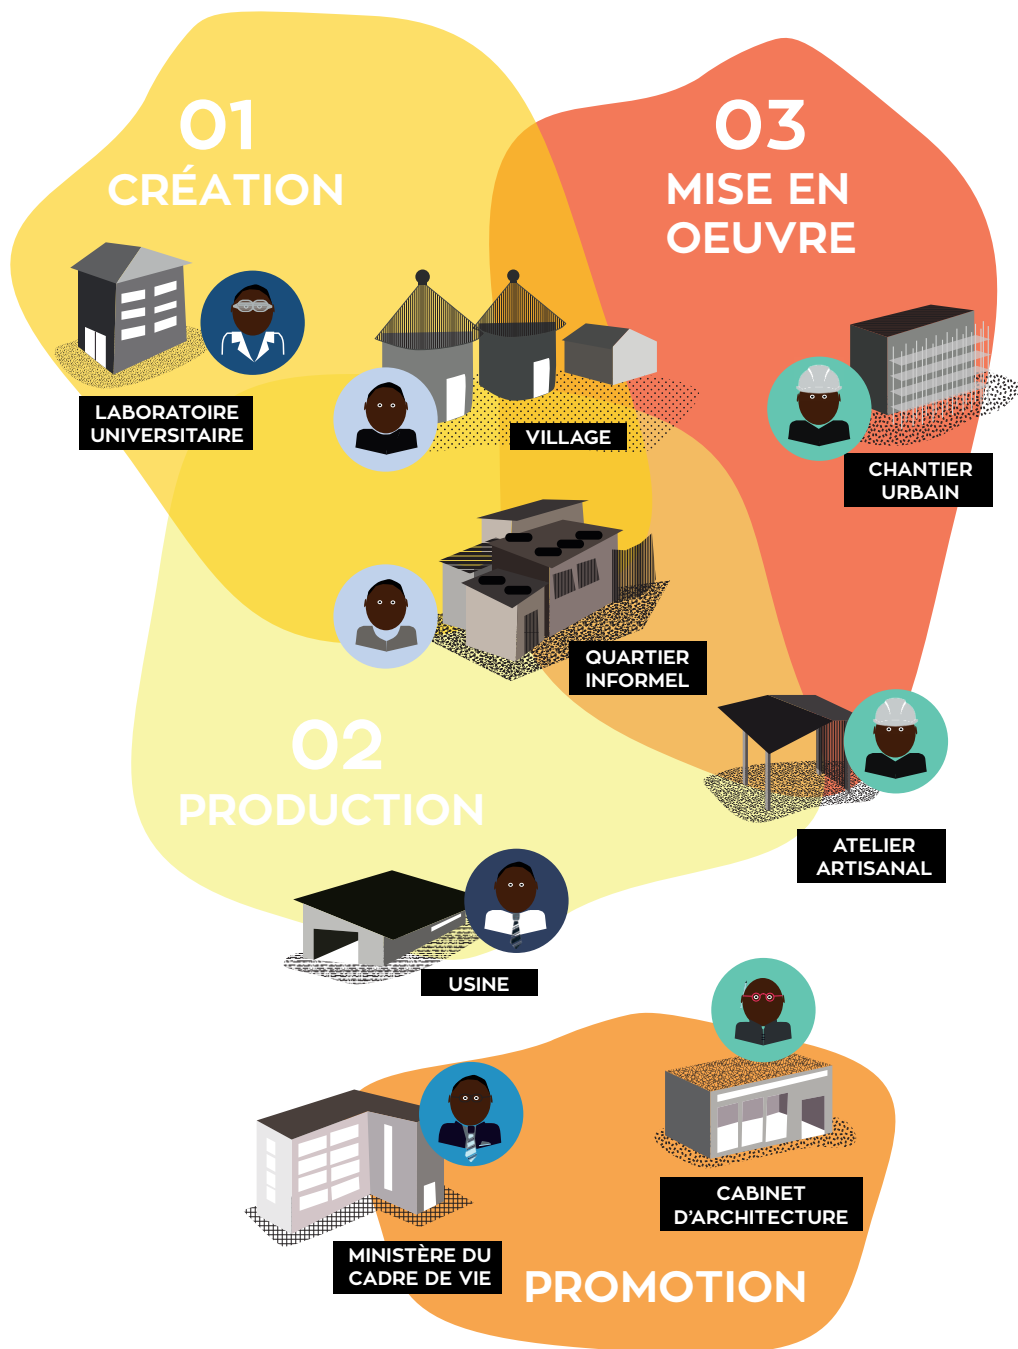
01
CRÉATION

03
MISE EN OEUVRE

LABORATOIRE UNIVERSITAIRE

VILLAGE

CHANTIER URBAIN

QUARTIER INFORMEL

02
PRODUCTION

ATELIER ARTISANAL

USINE

CABINET D'ARCHITECTURE

MINISTÈRE DU CADRE DE VIE

PROMOTION